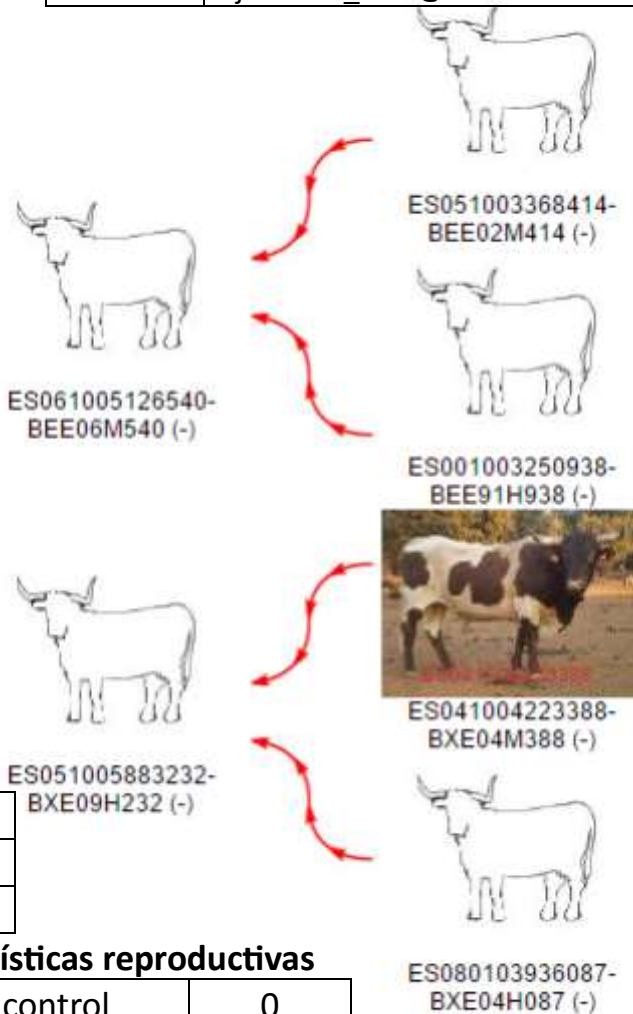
ES051003368414-BEE02M414 (-)

ES061005126540-BEE06M540 (-)

ES001003250938-BEE91H938 (-)

ES041004223388-BXE04M388 (-)

ES051005883232-BXE09H232 (-)

ES080103936087-BXE04H087 (-)

ísticas reproductivas

| control | 0 |